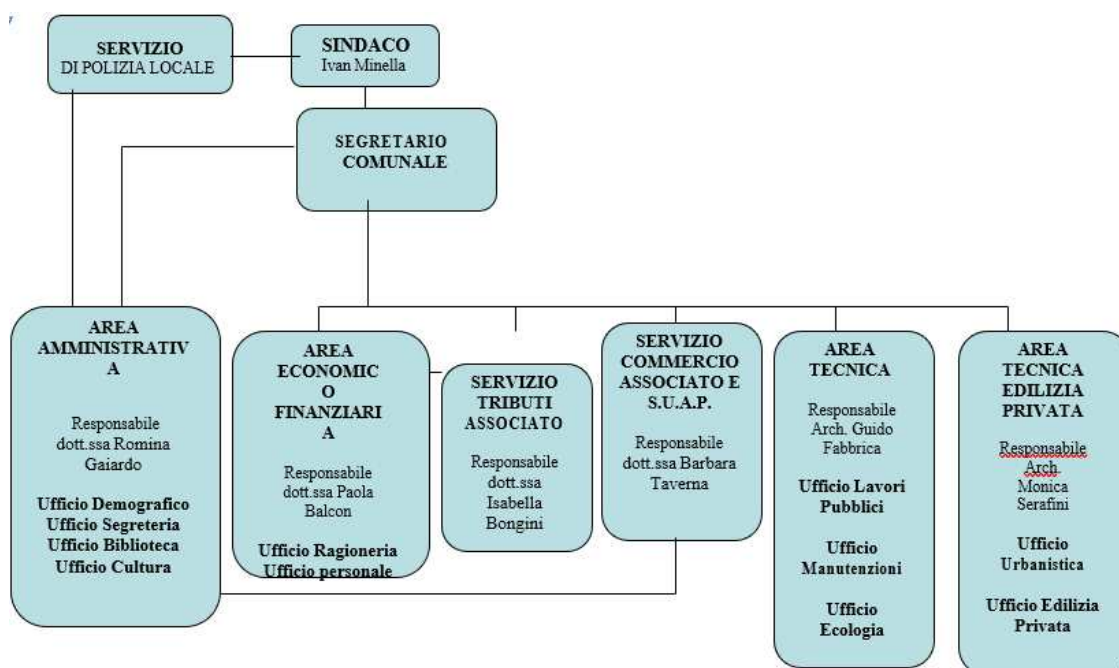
SERVIZIO DI POLIZIA LOCALE

SINDACO Ivan Minella

SEGRETARIO COMUNALE

AREA AMMINISTRATIVA

Responsabile dott.ssa Romina Gaiardo

Ufficio Demografico
Ufficio Segreteria
Ufficio Biblioteca
Ufficio Cultura

AREA ECONOMICO FINANZIARIA

Responsabile dott.ssa Paola Balcon

Ufficio Ragioneria
Ufficio personale

SERVIZIO TRIBUTI ASSOCIATO

Responsabile dott.ssa Isabella Bongini

SERVIZIO COMMERCIO ASSOCIATO E S.U.A.P.

Responsabile dott.ssa Barbara Taverna

AREA TECNICA

Responsabile Arch. Guido Fabbrica

Ufficio Lavori Pubblici

Ufficio Manutenzioni

Ufficio Ecologia

AREA TECNICA EDILIZIA PRIVATA

Responsabile Arch. Monica Serafini

Ufficio Urbanistica

Ufficio Edilizia Privata